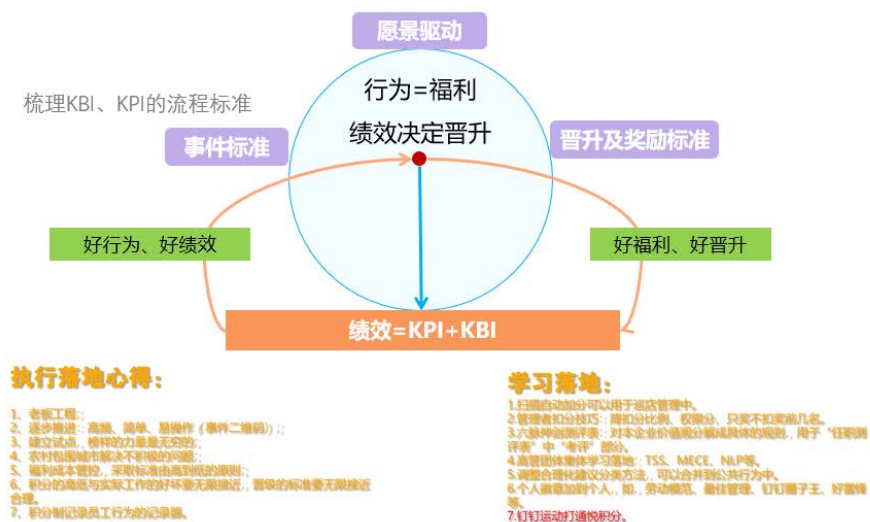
愿景驱动

梳理KBI、KPI的流程标准

行为=福利
绩效决定晋升

事件标准

晋升及奖励标准

好行为、好绩效

好福利、好晋升

绩效=KPI+KBI

执行落地心得：

1、老板工程；
2、逐步推进：高频、简单、易操作（事件二维码）；
3、建立试点，榜样的力量是无穷的；
4、农村包围城市解决不积极的问题；
5、福利成本管控，采取标准由高到低的原则；
6、积分的高低与实际工作的好坏要无限接近，晋级的标准要无限接近合理。
7、积分制记录员工行为的记录器。

学习落地：

1.扫描自动加分可以用于巡店管理中。
2.管理者扣分技巧：降扣分比例、权限分、只奖不扣奖前几名。
3.六脉神剑解读：对本企业价值观分解成具体的规则，用于"任职测评表"中"考评"部分。
4.高管团队集体学习落地：TSS、MECE、NLP等。
5.调整合理化建议分类方法，可以合并到公共行为中。
6.个人藏着加到个人，如，劳动模范、最佳管理、钉钉圈子王、好星鸡等。
7.钉钉运动打通悦积分。